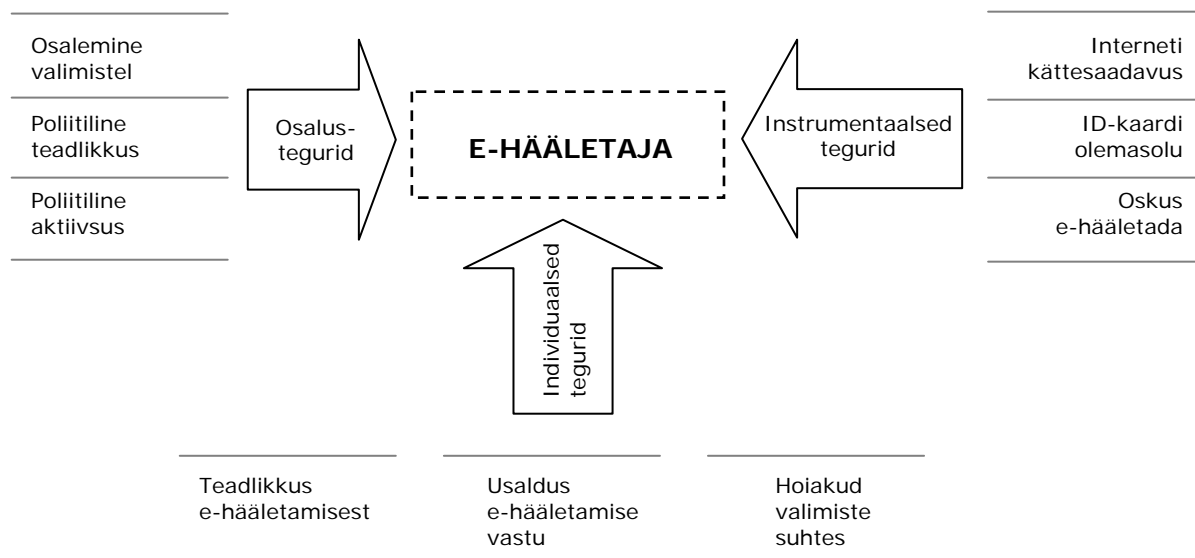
Osalemine valimistel

Poliitiline teadlikkus

Poliitiline aktiivsus

Osalus-tegurid

E-HÄÄLETAJA

Instrumentaalsed tegurid

Interneti kättesaadavus

ID-kaardi olemasolu

Oskus e-hääletada

Individuaalsed tegurid

Teadlikkus e-hääletamisest

Usaldus e-hääletamise vastu

Hoiakud valimiste suhtes